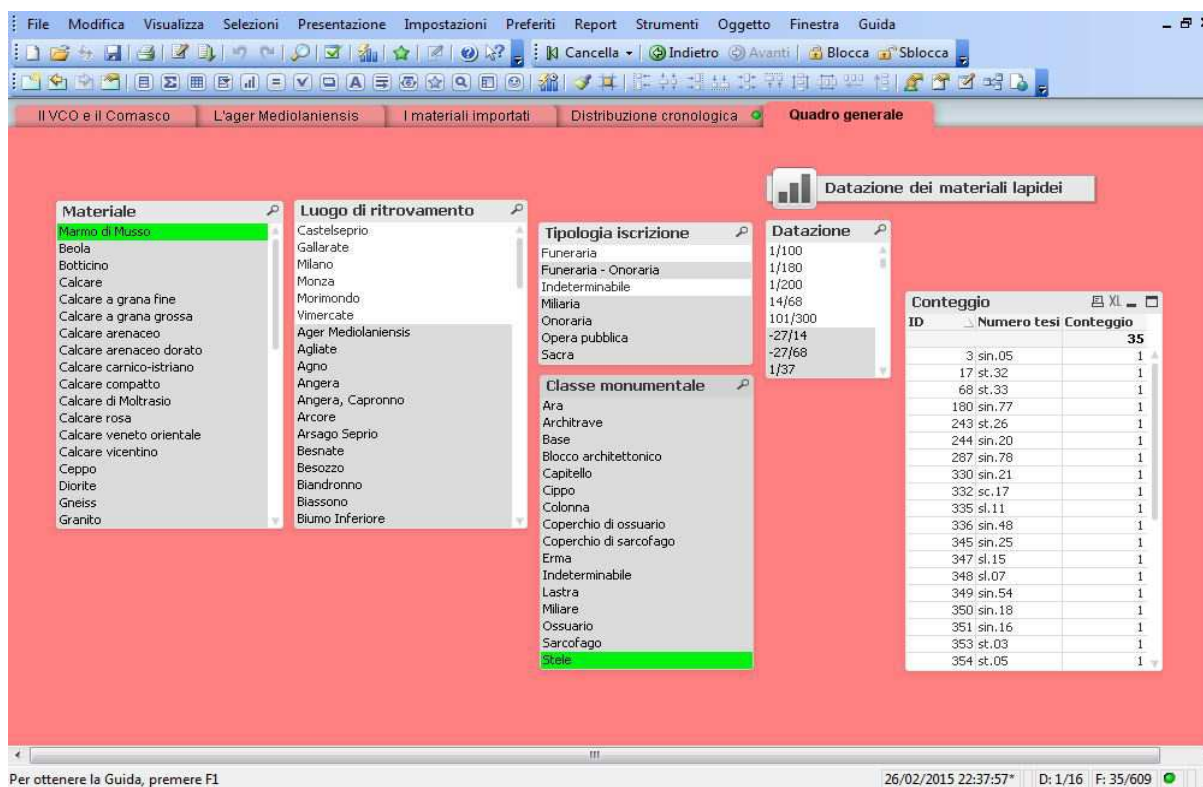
File Modifica Visualizza Selezioni Presentazione Impostazioni Preferiti Report Strumenti Oggetto Finestra Guida

Cancella Indietro Avanti Blocca Sblocca

Il VCO e il Comasco | L'ager Mediolaniensis | I materiali importati | Distribuzione cronologica | Quadro generale

Datazione dei materiali lapidei

Materiale
Marmo di Musso
Beola
Botticino
Calcare
Calcare a grana fine
Calcare a grana grossa
Calcare arenaceo
Calcare arenaceo dorato
Calcare carnico-istriano
Calcare compatto
Calcare di Moltrasio
Calcare rosa
Calcare veneto orientale
Calcare vicentino
Ceppo
Diorite
Gneiss
Granito

Luogo di ritrovamento
Castelseprio
Gallarate
Milano
Monza
Morimondo
Vimercate
Ager Mediolaniensis
Agliate
Agno
Angera
Angera, Capronno
Arcore
Arsago Seprio
Besnate
Besozzo
Biandronno
Biassono
Biumo Inferiore

Tipologia iscrizione
Funeraria
Funeraria - Onoraria
Indeterminabile
Miliaria
Onoraria
Opera pubblica
Sacra

Classe monumentale
Ara
Architrave
Base
Blocco architettonico
Capitello
Cippo
Colonna
Coperchio di ossuario
Coperchio di sarcofago
Erma
Indeterminabile
Lastra
Miliare
Ossuario
Sarcofago
Stele

Datazione
1/100
1/180
1/200
14/68
101/300
-27/14
-27/68
1/37

Conteggio

| ID | Numero tesi | Conteggio |
|---|---|---|
| | | 35 |
| 3 | sin.05 | 1 |
| 17 | st.32 | 1 |
| 68 | st.33 | 1 |
| 180 | sin.77 | 1 |
| 243 | st.26 | 1 |
| 244 | sin.20 | 1 |
| 287 | sin.78 | 1 |
| 330 | sin.21 | 1 |
| 332 | sc.17 | 1 |
| 335 | sl.11 | 1 |
| 336 | sin.48 | 1 |
| 345 | sin.25 | 1 |
| 347 | sl.15 | 1 |
| 348 | sl.07 | 1 |
| 349 | sin.54 | 1 |
| 350 | sin.18 | 1 |
| 351 | sin.16 | 1 |
| 353 | st.03 | 1 |
| 354 | st.05 | 1 |

Per ottenere la Guida, premere F1
26/02/2015 22:37:57* D: 1/16 F: 35/609